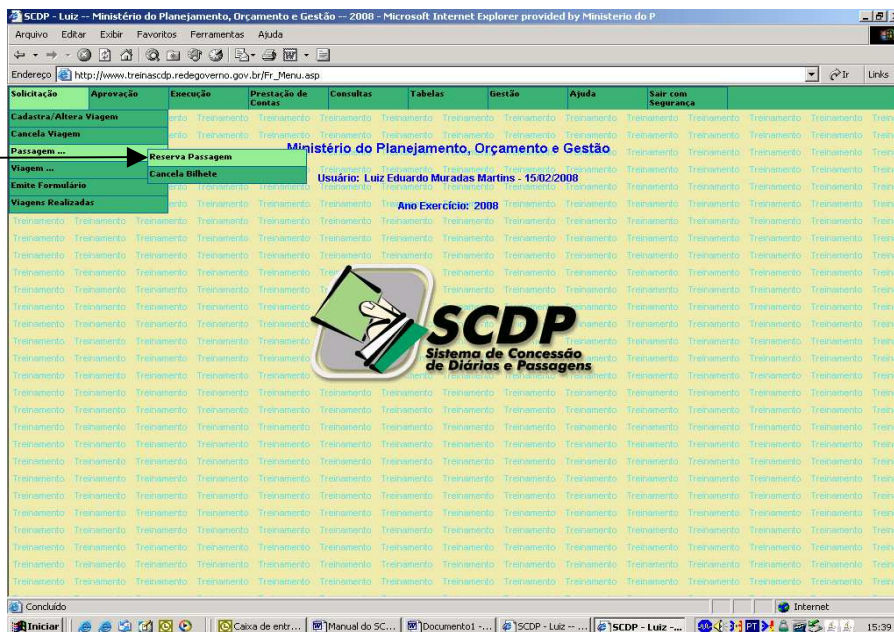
SCDP - Luiz -- Ministério do Planejamento, Orçamento e Gestão -- 2008 - Microsoft Internet Explorer provided by Ministerio do P

Arquivo Editar Exibir Favoritos Ferramentas Ajuda

Endereço http://www.treinascdp.redegoverno.gov.br/Fr_Menu.asp

Ir Links

Solicitação Aprovação Execução Prestação de Contas Consultas Tabelas Gestão Ajuda Sair com Segurança

Cadastra/Altera Viagem
Cancela Viagem
Passagem ...
Viagem ...
Emite Formulário
Viagens Realizadas

Reserva Passagem
Cancela Bilhete

Ministério do Planejamento, Orçamento e Gestão

Usuário: Luiz Eduardo Muradas Martins - 15/02/2008

Ano Exercício: 2008

Treinamento Treinamento Treinamento Treinamento Treinamento Treinamento Treinamento Treinamento Treinamento Treinamento Treinamento Treinamento Treinamento Treinamento

SCDP
Sistema de Concessão de Diárias e Passagens

Concluído

Internet

Iniciar

Caixa de entr... Manual do SC... Documento1 -... SCDP - Luiz -... SCDP - Luiz -...

PT

15:39